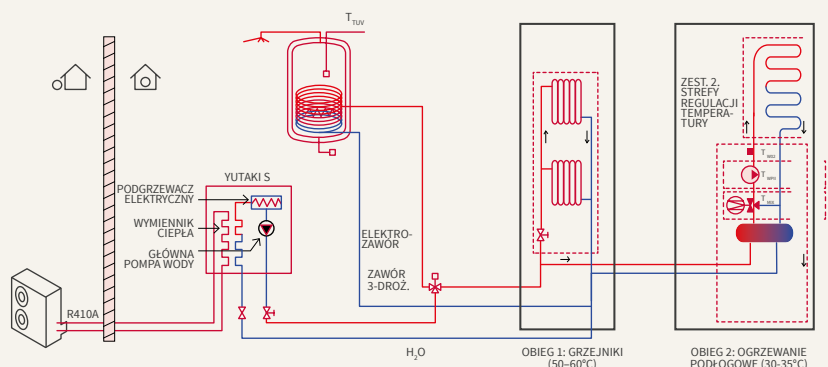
$T_{TUV}$

YUTAKI S

PODGRZEWACZ ELEKTRYCZNY

WYMIENNIK CIEPŁA

GŁÓWNA POMPA WODY

R410A

ELEKTROZAWÓR

ZAWÓR 3-DROŻ.

$H_2O$

ZEST. 2. STREFY REGULACJI TEMPERATURY

$T_{WO2}$

$T_{WM}$

$T_{WR}$

OBIEG 1: GRZEJNIKI (50–60°C)

OBIEG 2: OGRZEWANIE PODŁOGOWE (30-35°C)